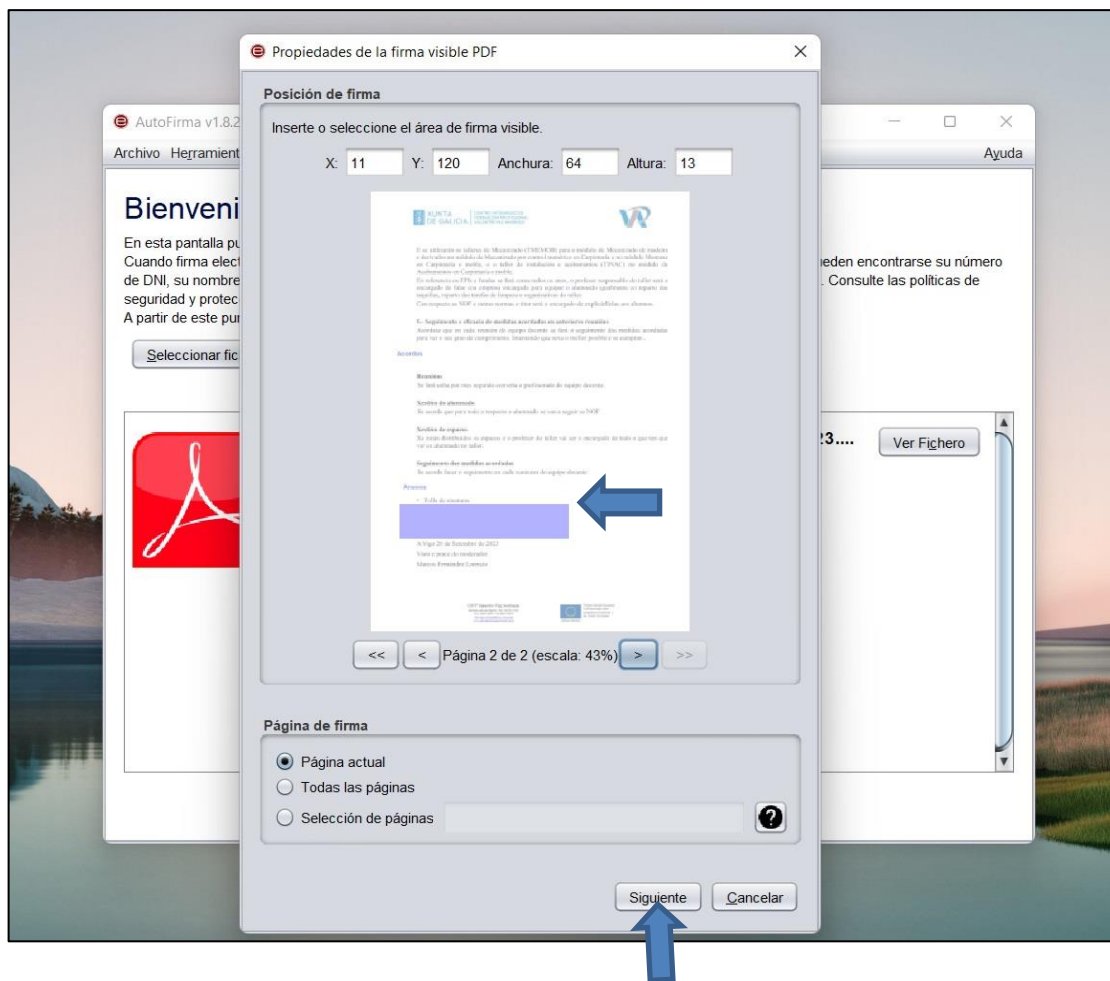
Propiedades de la firma visible PDF

Posición de firma

Inserte o seleccione el área de firma visible.

X: 11 Y: 120 Anchura: 64 Altura: 13

XUNTA DE GALICIA

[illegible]

Acordos

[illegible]

Anexos

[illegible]

A Vigo 20 de Setembro de 2022

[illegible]

<< < Página 2 de 2 (escala: 43%) > >>

Página de firma

Página actual

Todas las páginas

Selección de páginas

?

Siguiente Cancelar

AutoFirma v1.8.2

Archivo Herramient

Ayuda

Bienveni

En esta pantalla pu

Cuando firma elect

de DNI, su nombre

seguridad y protec

A partir de este pu

eden encontrarse su número

. Consulte las políticas de

Seleccionar fic

3....

Ver Fichero